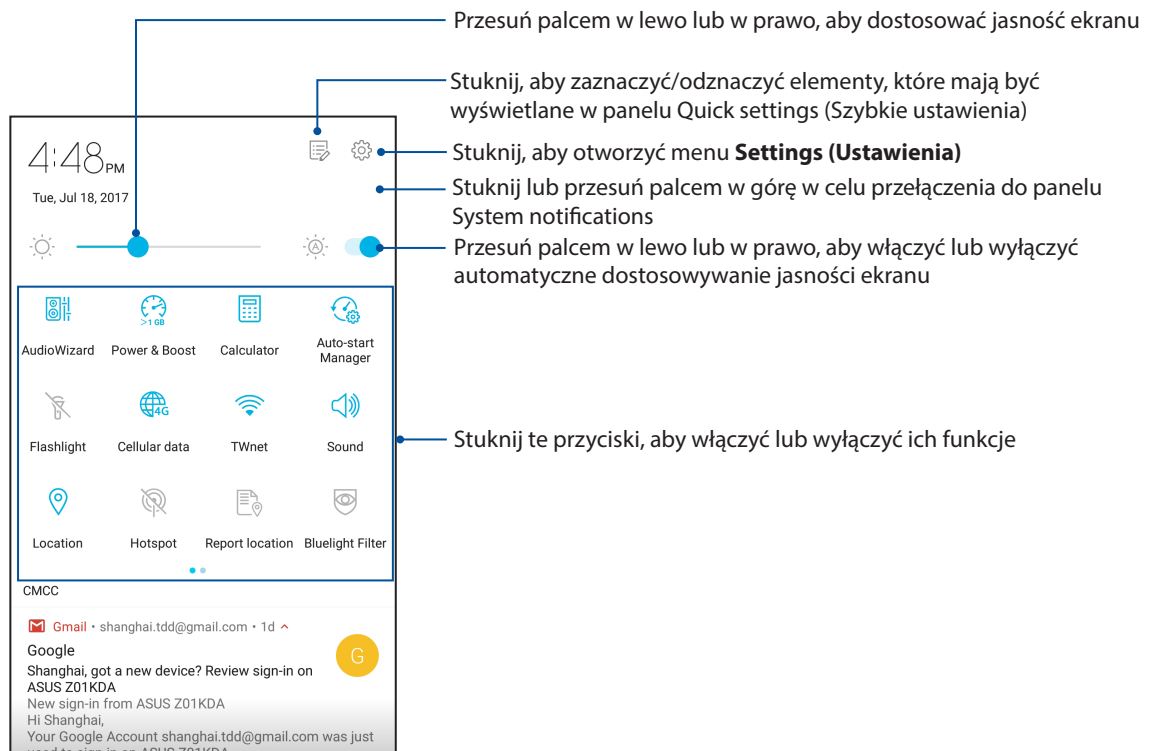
Przesuń palcem w lewo lub w prawo, aby dostosować jasność ekranu

Stuknij, aby zaznaczyć/odznaczyć elementy, które mają być wyświetlane w panelu Quick settings (Szybkie ustawienia)

4:48PM

Tue, Jul 18, 2017

Stuknij, aby otworzyć menu **Settings (Ustawienia)**

Stuknij lub przesuń palcem w górę w celu przełączenia do panelu System notifications

Przesuń palcem w lewo lub w prawo, aby włączyć lub wyłączyć automatyczne dostosowywanie jasności ekranu

AudioWizard

>1 GB

Power & Boost

Calculator

Auto-start Manager

Flashlight

4G

Cellular data

TWnet

Sound

Stuknij te przyciski, aby włączyć lub wyłączyć ich funkcje

Location

Hotspot

Report location

Bluelight Filter

CMCC

Gmail • shanghai.tdd@gmail.com • 1d

Google

G

Shanghai, got a new device? Review sign-in on ASUS Z01KDA

New sign-in from ASUS Z01KDA

Hi Shanghai,

Your Google Account shanghai.tdd@gmail.com was just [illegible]